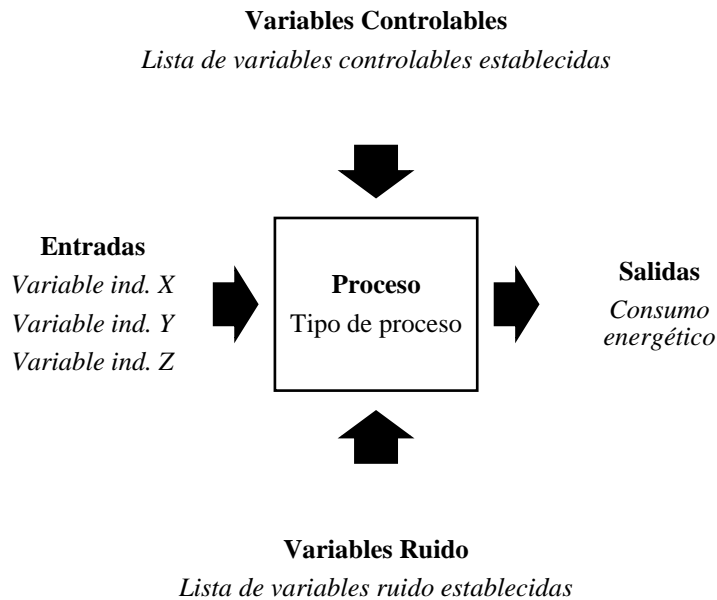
Variables Controlables
Lista de variables controlables establecidas

Entradas
Variable ind. X
Variable ind. Y
Variable ind. Z

Proceso
Tipo de proceso

Salidas
Consumo energético

Variables Ruido
Lista de variables ruido establecidas